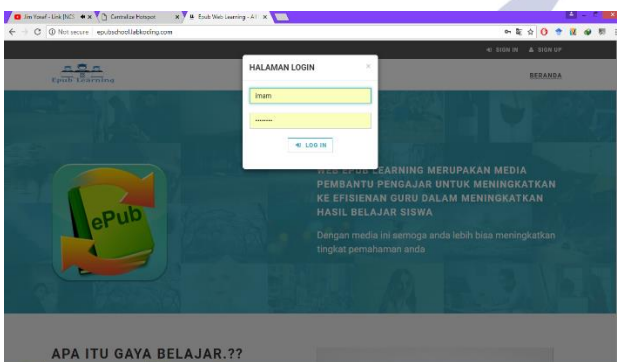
Jim Yosef - Link [NCS] ×
Centralize Hotspot ×
Epub Web Learning - A ×

Not secure | epubschool.labkoding.com

SIGN IN
SIGN UP

Epub Learning

BERANDA

HALAMAN LOGIN
×

imam

••••••••

LOG IN

ePub

WEB EPUB LEARNING MERUPAKAN MEDIA PEMBANTU PENGAJAR UNTUK MENINGKATKAN KE EFISIENAN GURU DALAM MENINGKATKAN HASIL BELAJAR SISWA

Dengan media ini semoga anda lebih bisa meningkatkan tingkat pemahaman anda

APA ITU GAYA BELAJAR.??